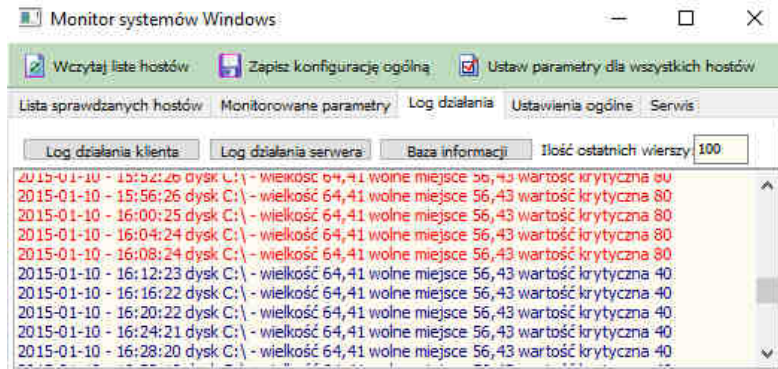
Monitor systemów Windows

Wczytaj liste hostów
Zapisz konfigurację ogólną
Ustaw parametry dla wszystkich hostów

Lista sprawdzanych hostów
Monitorowane parametry
Log działania
Ustawienia ogólne
Serwis

Log działania klienta
Log działania serwera
Baza informacji
Ilość ostatnich wierszy: 100

2015-01-10 - 15:52:26 dysk C:\ - wielkość 64,41 wolne miejsce 56,43 wartość krytyczna 80
2015-01-10 - 15:56:26 dysk C:\ - wielkość 64,41 wolne miejsce 56,43 wartość krytyczna 80
2015-01-10 - 16:00:25 dysk C:\ - wielkość 64,41 wolne miejsce 56,43 wartość krytyczna 80
2015-01-10 - 16:04:24 dysk C:\ - wielkość 64,41 wolne miejsce 56,43 wartość krytyczna 80
2015-01-10 - 16:08:24 dysk C:\ - wielkość 64,41 wolne miejsce 56,43 wartość krytyczna 80
2015-01-10 - 16:12:23 dysk C:\ - wielkość 64,41 wolne miejsce 56,43 wartość krytyczna 40
2015-01-10 - 16:16:22 dysk C:\ - wielkość 64,41 wolne miejsce 56,43 wartość krytyczna 40
2015-01-10 - 16:20:22 dysk C:\ - wielkość 64,41 wolne miejsce 56,43 wartość krytyczna 40
2015-01-10 - 16:24:21 dysk C:\ - wielkość 64,41 wolne miejsce 56,43 wartość krytyczna 40
2015-01-10 - 16:28:20 dysk C:\ - wielkość 64,41 wolne miejsce 56,43 wartość krytyczna 40
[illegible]